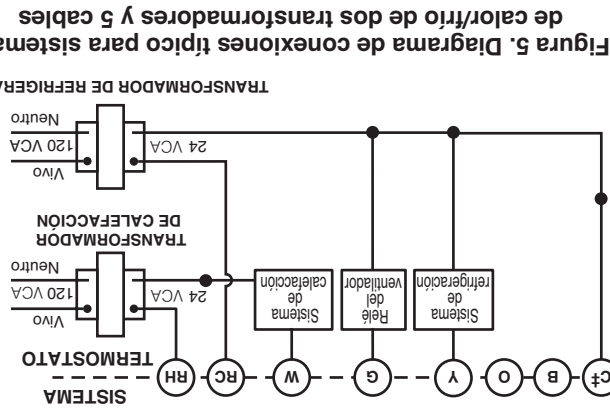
Figura 5. Diagrama de conexiones típico para sistema de calor/frío de dos transformadores y 5 cables

TRANSFORMADOR DE REFRIGERACIÓN

Neutro
120 VCA
Vivo
24 VCA

TRANSFORMADOR DE CALEFACCIÓN

Neutro
120 VCA
Vivo
24 VCA

TERMOSTATO
SISTEMA

Sistema de calefacción
Relé del ventilador
Sistema de refrigeración

RH
RC
W
G
Y
O
B
C†